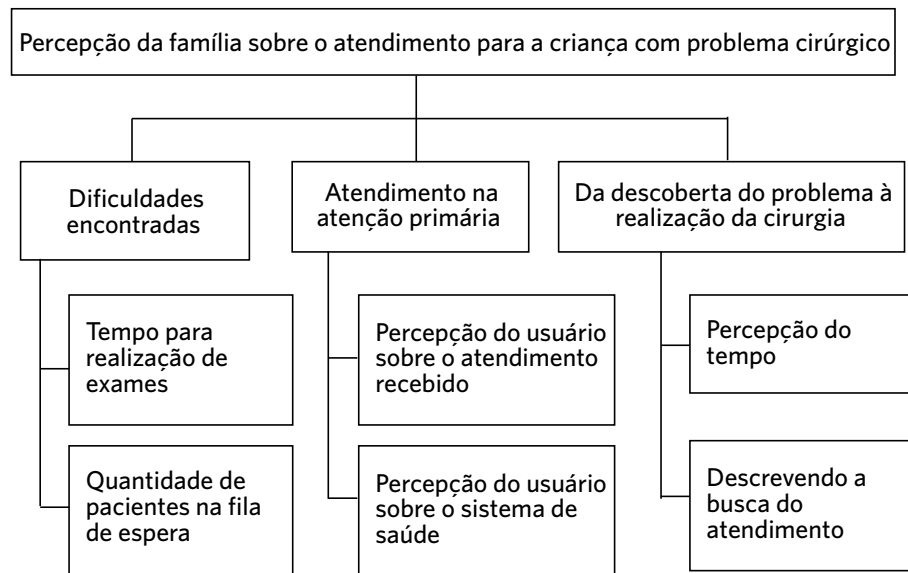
Percepção da família sobre o atendimento para a criança com problema cirúrgico

Dificuldades encontradas

Tempo para realização de exames

Quantidade de pacientes na fila de espera

Atendimento na atenção primária

Percepção do usuário sobre o atendimento recebido

Percepção do usuário sobre o sistema de saúde

Da descoberta do problema à realização da cirurgia

Percepção do tempo

Descrevendo a busca do atendimento